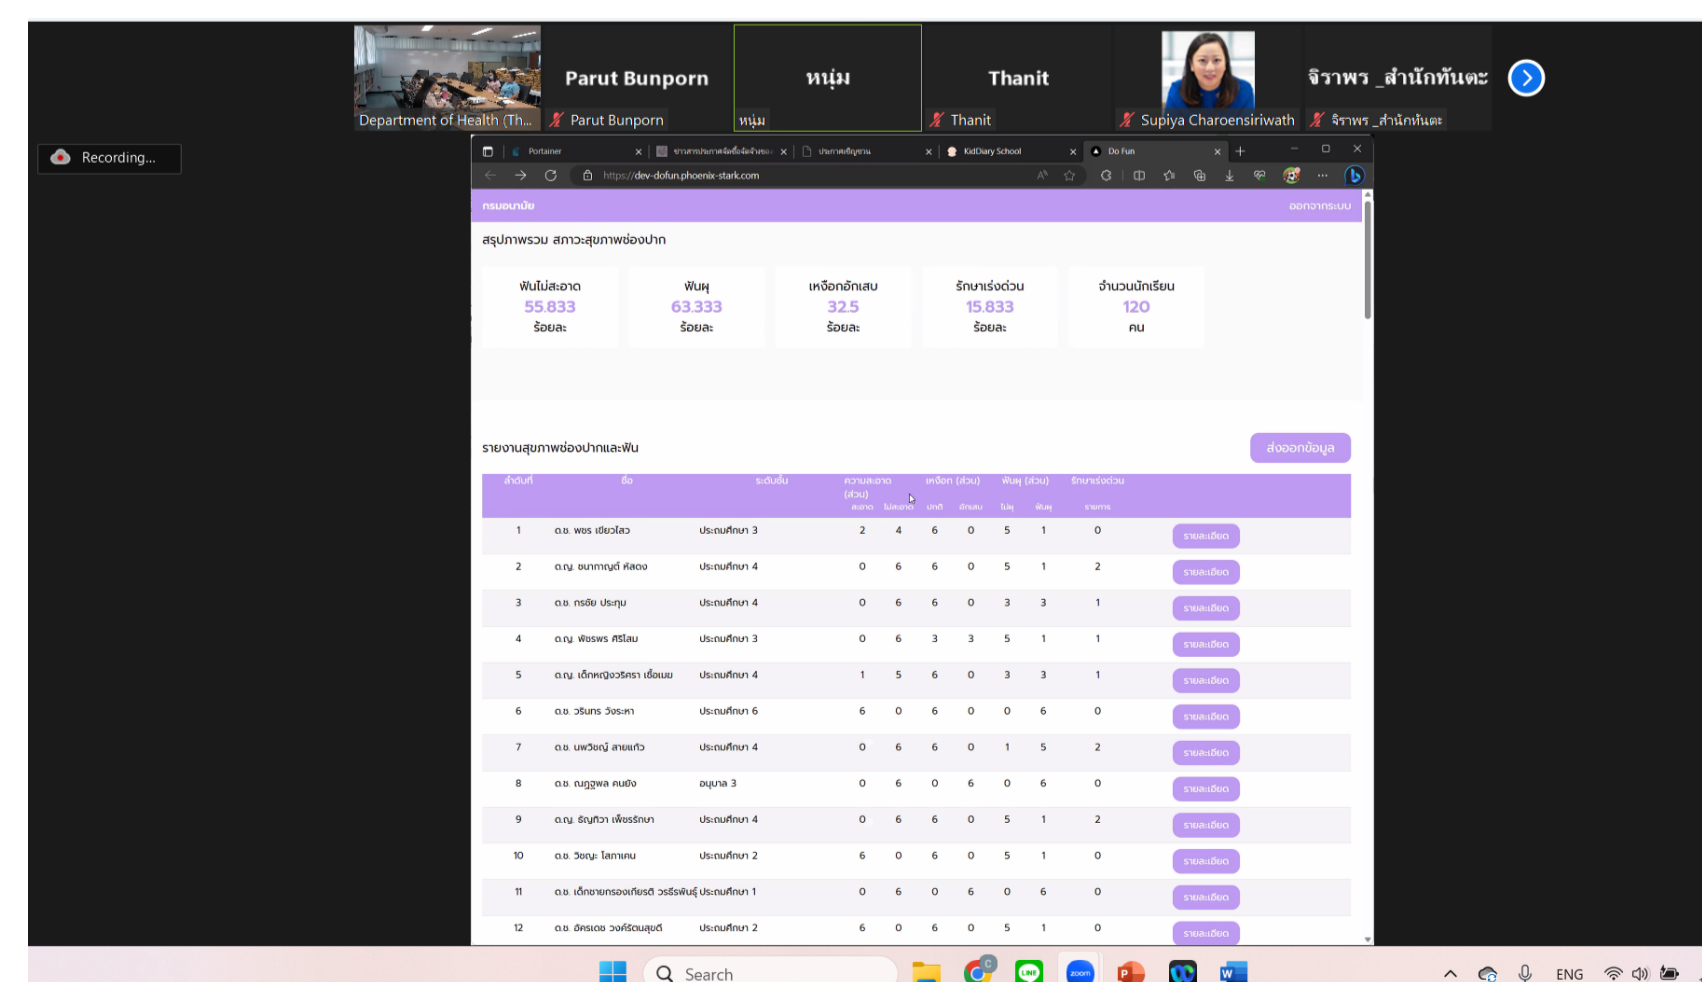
Department of Health (Th...

Parut Bunporn

Parut Bunporn

หนุ่ม

หนุ่ม

Thanit

Thanit

Supiya Charoensiriwath

จิราพร _สำนักทันตะ

จิราพร _สำนักทันตะ

Recording...

Portainer | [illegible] | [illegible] | KidDiary School | Do Fun

https://dev-dofun.phoenix-stark.com

กรมอนามัย

ออกจากระบบ

สรุปภาพรวม สภาวะสุขภาพช่องปาก

| ฟันไม่สะอาด | ฟันผุ | เหงือกอักเสบ | รักษาเร่งด่วน | จำนวนนักเรียน |
|---|---|---|---|---|
| 55.833 | 63.333 | 32.5 | 15.833 | 120 |
| ร้อยละ | ร้อยละ | ร้อยละ | ร้อยละ | คน |

รายงานสุขภาพช่องปากและฟัน

ส่งออกข้อมูล

| ลำดับที่ | ชื่อ | ระดับชั้น | ความสะอาด (ส่วน) สะอาด | ไม่สะอาด | เหงือก (ส่วน) ปกติ | อักเสบ | ฟันผุ (ส่วน) ไม่ผุ | ฟันผุ | รักษาเร่งด่วน รายการ | |
|---|---|---|---|---|---|---|---|---|---|---|
| 1 | ด.ช. พชร เขียวไสว | ประถมศึกษา 3 | 2 | 4 | 6 | 0 | 5 | 1 | 0 | รายละเอียด |
| 2 | ด.ญ. ธนกาญจน์ ศิลอง | ประถมศึกษา 4 | 0 | 6 | 6 | 0 | 5 | 1 | 2 | รายละเอียด |
| 3 | ด.ช. กรชัย ประทุม | ประถมศึกษา 4 | 0 | 6 | 6 | 0 | 3 | 3 | 1 | รายละเอียด |
| 4 | ด.ญ. พัชรพร ศิริเลน | ประถมศึกษา 3 | 0 | 6 | 3 | 3 | 5 | 1 | 1 | รายละเอียด |
| 5 | ด.ญ. เด็กหญิงวริศรา เชื่อเมย | ประถมศึกษา 4 | 1 | 5 | 6 | 0 | 3 | 3 | 1 | รายละเอียด |
| 6 | ด.ช. วรินทร วิจระหา | ประถมศึกษา 6 | 6 | 0 | 6 | 0 | 0 | 6 | 0 | รายละเอียด |
| 7 | ด.ช. นพวิชญ์ สายแก้ว | ประถมศึกษา 4 | 0 | 6 | 6 | 0 | 1 | 5 | 2 | รายละเอียด |
| 8 | ด.ช. ณฎฐพล คนยิง | อนุบาล 3 | 0 | 6 | 0 | 6 | 0 | 6 | 0 | รายละเอียด |
| 9 | ด.ญ. ธัญทิวา เพ็งรักษา | ประถมศึกษา 4 | 0 | 6 | 6 | 0 | 5 | 1 | 2 | รายละเอียด |
| 10 | ด.ช. วิชญะ โสภาคน | ประถมศึกษา 2 | 6 | 0 | 6 | 0 | 5 | 1 | 0 | รายละเอียด |
| 11 | ด.ช. เด็กชายกรองเกียรติ วรรีรพันธุ์ | ประถมศึกษา 1 | 0 | 6 | 0 | 6 | 0 | 6 | 0 | รายละเอียด |
| 12 | ด.ช. อัครเดช วงศ์รัตนสุขดี | ประถมศึกษา 2 | 6 | 0 | 6 | 0 | 5 | 1 | 0 | รายละเอียด |

Search

ENG